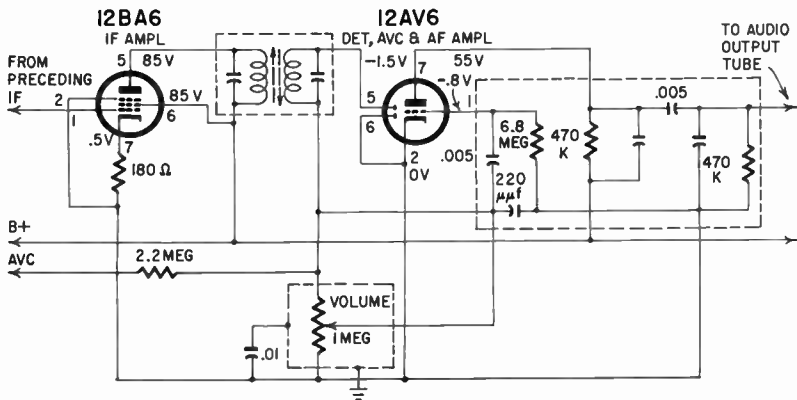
12BA6
IF AMPL

12AV6
DET, AVC & AF AMPL

FROM PRECEDING IF

TO AUDIO OUTPUT TUBE

5 85V
2
1
6 85V
.5V
7
180 Ω

-1.5V
7 55V
-.8V
5
6
1
2
0V

6.8 MEG
470 K
.005
.005
220 $\mu\mu f$
470 K

B+
AVC
2.2MEG

VOLUME
1MEG
.01